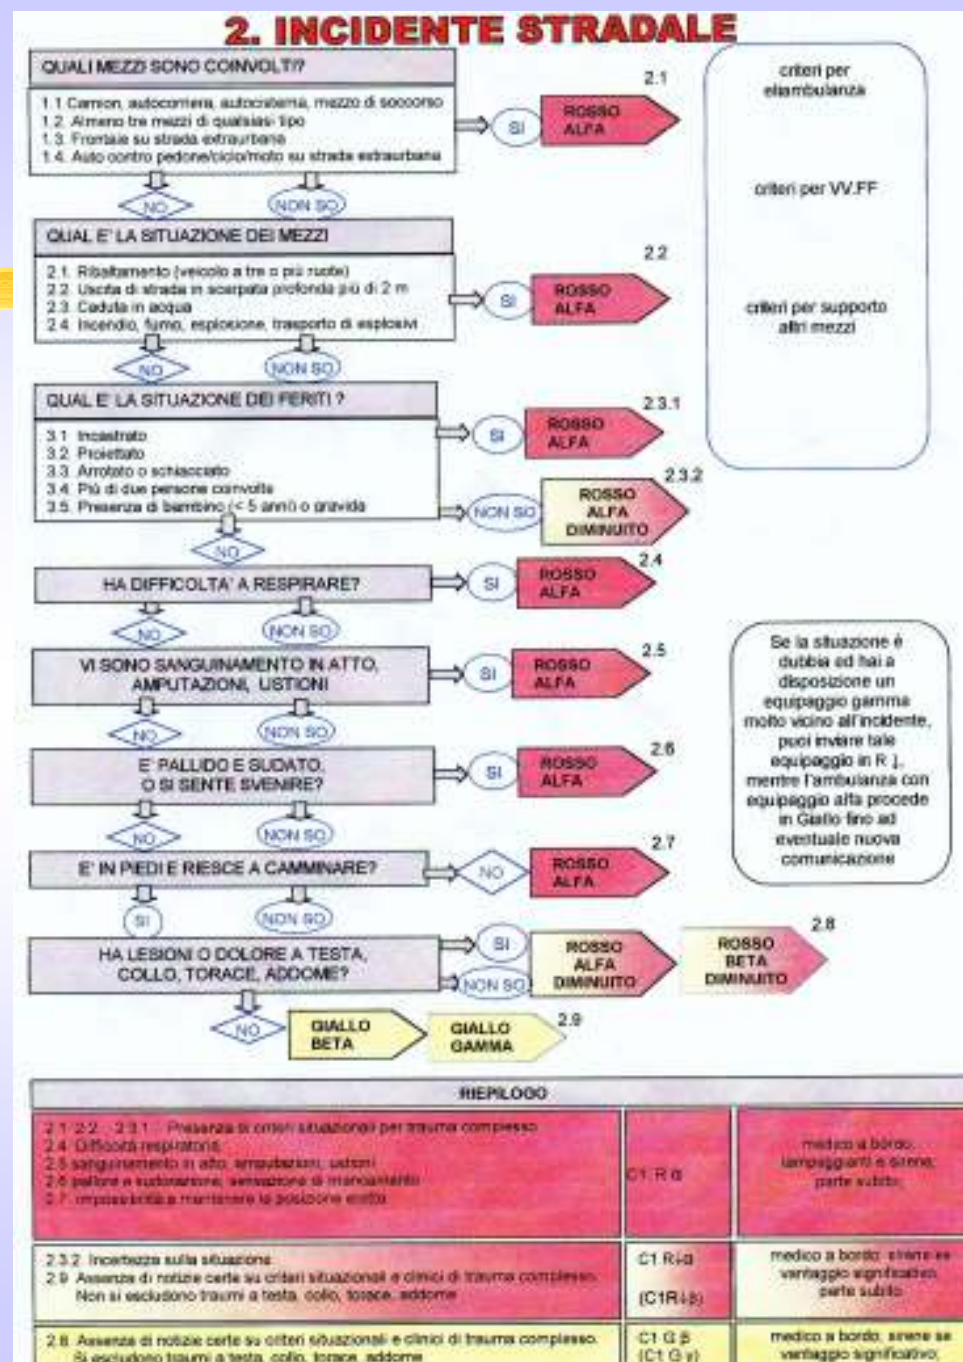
2. INCIDENTE STRADALE

QUALI MEZZI SONO COINVOLTI?

1.1 Camion, autocorriera, autocisterna, mezzo di soccorso
1.2 Almeno tre mezzi di qualsiasi tipo
1.3 Frontale su strada extraurbana
1.4 Auto contro pedone/ciclo/moto su strada extraurbana

SI

2.1 ROSSO ALFA

NO

NON SO

criteri per ellambulanza

criteri per VV.FF

criteri per supporto altri mezzi

QUAL E' LA SITUAZIONE DEI MEZZI

2.1 Ribaltamento (veicolo a tre o più ruote)
2.2 Uscita di strada in scarpata profonda più di 2 m
2.3 Caduta in acqua
2.4 Incendio, fumo, esplosione, trasporto di esplosivi

SI

2.2 ROSSO ALFA

NO

NON SO

QUAL E' LA SITUAZIONE DEI FERITI ?

3.1 Incastrato
3.2 Proiettato
3.3 Arrotato o schiacciato
3.4 Più di due persone coinvolte
3.5 Presenza di bambino (< 5 anni) o gravida

SI

2.3.1 ROSSO ALFA

NON SO

2.3.2 ROSSO ALFA DIMINUITO

NO

HA DIFFICOLTA' A RESPIRARE?

SI

2.4 ROSSO ALFA

NO

NON SO

VI SONO SANGUINAMENTO IN ATTO, AMPUTAZIONI, USTIONI

SI

2.5 ROSSO ALFA

Se la situazione è dubbia ed hai a disposizione un equipaggio gamma molto vicino all'incidente, puoi inviare tale equipaggio in R ↓, mentre l'ambulanza con equipaggio alfa procede in Giallo fino ad eventuale nuova comunicazione

NO

NON SO

E' PALLIDO E SUDATO, O SI SENTE SVENIRE?

SI

2.6 ROSSO ALFA

NO

NON SO

E' IN PIEDI E RIESCE A CAMMINARE?

NO

2.7 ROSSO ALFA

SI

NON SO

HA LESIONI O DOLORE A TESTA, COLLO, TORACE, ADDOME?

SI

ROSSO ALFA DIMINUITO

NON SO

2.8 ROSSO BETA DIMINUITO

NO

GIALLO BETA

GIALLO GAMMA

2.9

RIEPILOGO

| | | |
|---|---|---|
| 2.1 2.2 2.3.1 Presenza di criteri situazionali per trauma complesso<br>2.4 Difficoltà respiratoria<br>2.5 sanguinamento in atto, amputazioni, ustioni<br>2.6 pallore e sudorazione, sensazione di mancamento<br>2.7 impossibilità a mantenere la posizione eretta | C1 R α | medico a bordo, lampeggianti e sirene, parte subito |
| 2.3.2 Incertezza sulla situazione<br>2.9 Assenza di notizie certe su criteri situazionali e clinici di trauma complesso. Non si escludono traumi a testa, collo, torace, addome | C1 R↓α<br>(C1R↓β) | medico a bordo, sirene se vantaggio significativo, parte subito |
| 2.8 Assenza di notizie certe su criteri situazionali e clinici di trauma complesso. Si escludono traumi a testa, collo, torace, addome | C1 G β<br>(C1 G γ) | medico a bordo, sirene se vantaggio significativo, |